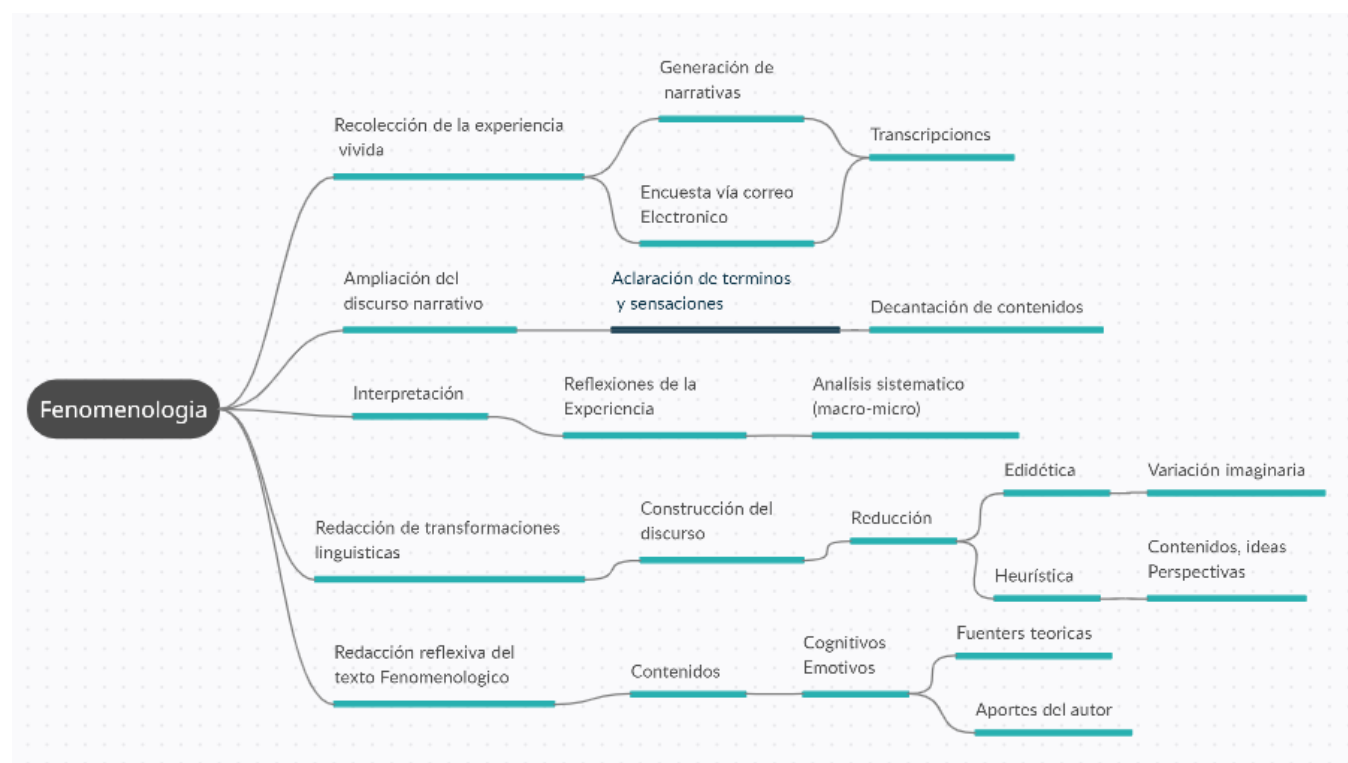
Fenomenologia

Recolección de la experiencia vivida

Generación de narrativas

Encuesta vía correo Electronico

Transcripciones

Ampliación del discurso narrativo

Aclaración de terminos y sensaciones

Decantación de contenidos

Interpretación

Reflexiones de la Experiencia

Analisis sistematico (macro-micro)

Redacción de transformaciones linguisticas

Construcción del discurso

Reducción

Edidética

Variación imaginaria

Heurística

Contenidos, ideas Perspectivas

Redacción reflexiva del texto Fenomenologico

Contenidos

Cognitivos Emotivos

Fuenters teoricas

Aportes del autor